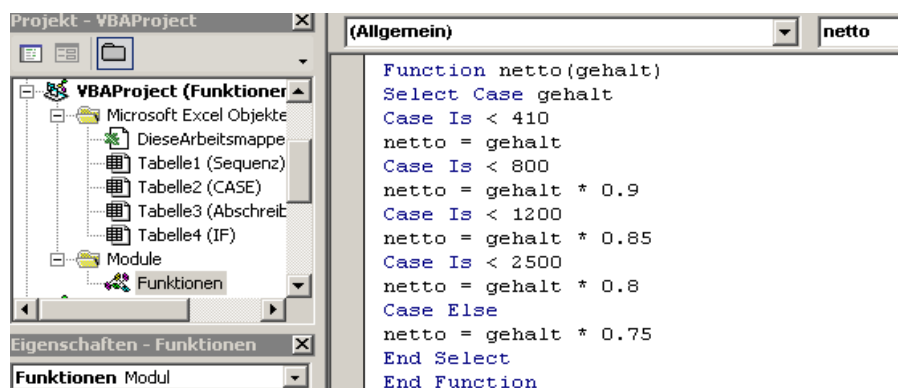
Projekt - VBAProject

VBAProject (Funktioner
Microsoft Excel Objekte
DieseArbeitsmappe
Tabelle1 (Sequenz)
Tabelle2 (CASE)
Tabelle3 (Abschreib
Tabelle4 (IF)
Module
Funktionen

Eigenschaften - Funktionen

Funktionen Modul

(Allgemein)

netto

Function netto(gehalt)
Select Case gehalt
Case Is < 410
netto = gehalt
Case Is < 800
netto = gehalt * 0.9
Case Is < 1200
netto = gehalt * 0.85
Case Is < 2500
netto = gehalt * 0.8
Case Else
netto = gehalt * 0.75
End Select
End Function